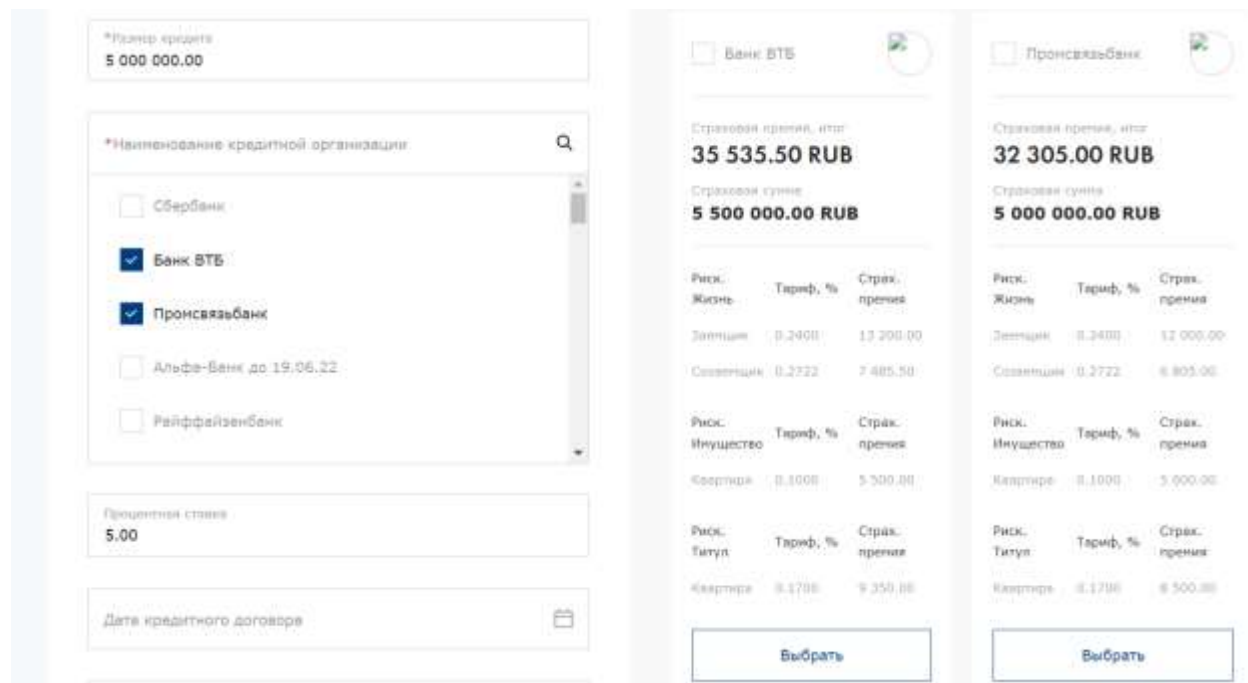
*Размер кредита
5 000 000.00

*Наименование кредитной организации

Сбербанк

Банк ВТБ

Промсвязьбанк

Альфа-Банк до 19.06.22

Райффайзенбанк

Процентная ставка
5.00

Дата кредитного договора

Банк ВТБ

Страховая премия, итог
35 535.50 RUB
Страховая сумма
5 500 000.00 RUB

| Риск. Жизнь | Тариф, % | Страх. премия |
|---|---|---|
| Заемщик | 0.2400 | 13 200.00 |
| Созаемщик | 0.2722 | 7 485.50 |

| Риск. Имущество | Тариф, % | Страх. премия |
|---|---|---|
| Квартира | 0.1000 | 5 500.00 |

| Риск. Титул | Тариф, % | Страх. премия |
|---|---|---|
| Квартира | 0.1700 | 9 350.00 |

Выбрать

Промсвязьбанк

Страховая премия, итог
32 305.00 RUB
Страховая сумма
5 000 000.00 RUB

| Риск. Жизнь | Тариф, % | Страх. премия |
|---|---|---|
| Заемщик | 0.2400 | 12 000.00 |
| Созаемщик | 0.2722 | 6 805.00 |

| Риск. Имущество | Тариф, % | Страх. премия |
|---|---|---|
| Квартира | 0.1000 | 5 000.00 |

| Риск. Титул | Тариф, % | Страх. премия |
|---|---|---|
| Квартира | 0.1700 | 8 500.00 |

Выбрать